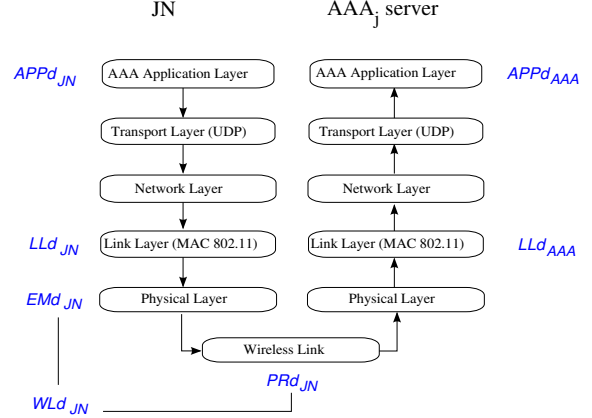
JN

AAA$_j$ server

$APPd_{JN}$

AAA Application Layer

AAA Application Layer

$APPd_{AAA}$

Transport Layer (UDP)

Transport Layer (UDP)

Network Layer

Network Layer

$LLd_{JN}$

Link Layer (MAC 802.11)

Link Layer (MAC 802.11)

$LLd_{AAA}$

$EMd_{JN}$

Physical Layer

Physical Layer

Wireless Link

$WLd_{JN}$

$PRd_{JN}$